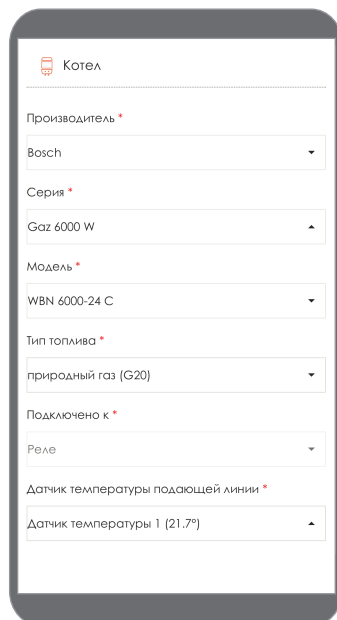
Котел

Производитель *

Bosch

Серия *

Gaz 6000 W

Модель *

WBN 6000-24 C

Тип топлива *

природный газ (G20)

Подключено к *

Реле

Датчик температуры подающей линии *

Датчик температуры 1 (21.7°)